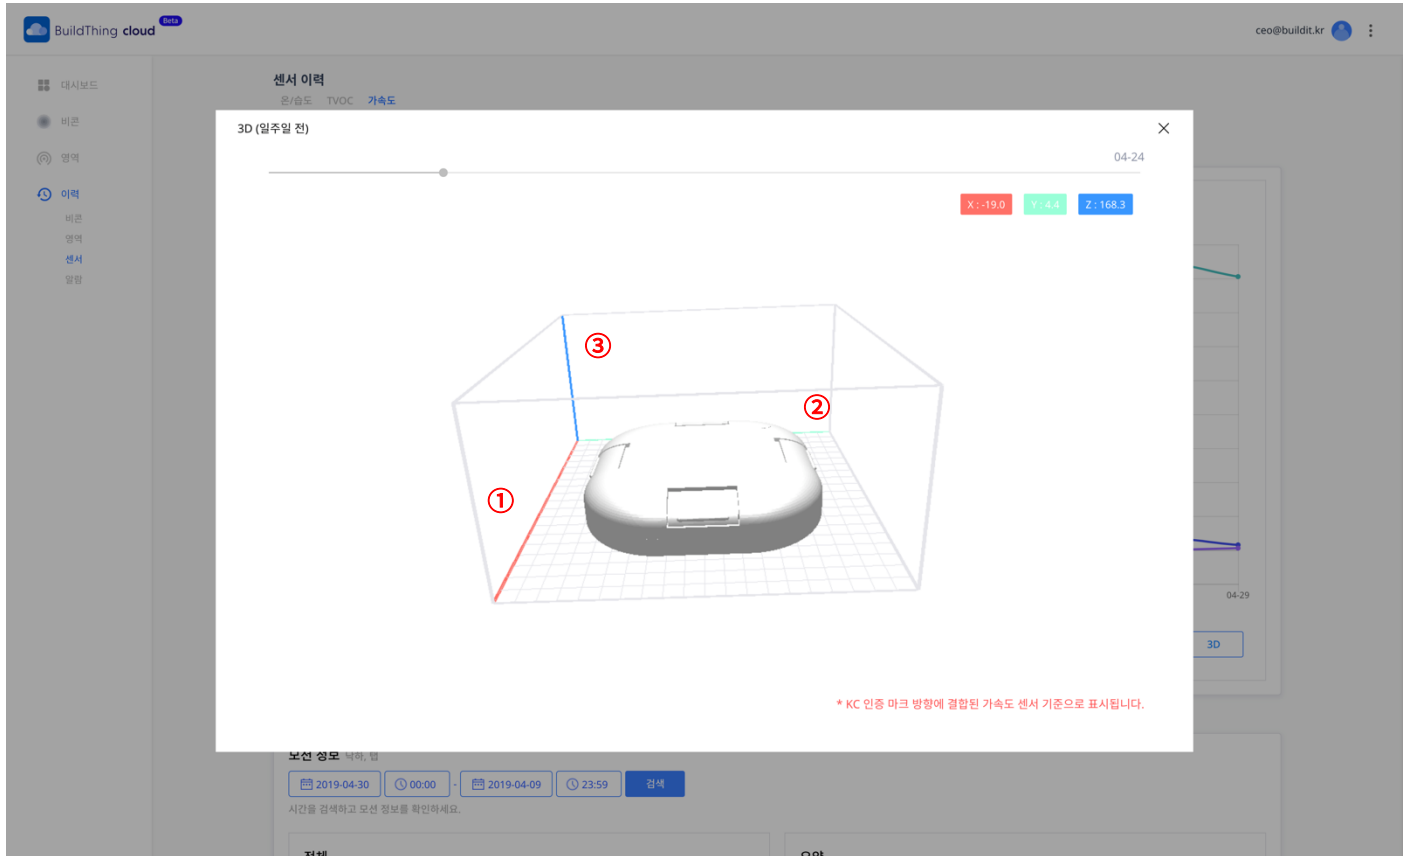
BuildThing cloud Beta

ceo@buildit.kr

대시보드
비콘
영역
이력
비콘
영역
센서
알람

센서 이력
온/습도 TVOC 가속도

3D (일주일 전)

04-24

X : -19.0
Y : 4.4
Z : 168.3

③
②
①

* KC 인증 마크 방향에 결합된 가속도 센서 기준으로 표시됩니다.

04-29

3D

모션 정보 낙하, 탭

2019-04-30 00:00 - 2019-04-09 23:59 검색

시간을 검색하고 모션 정보를 확인하세요.

전체
요약